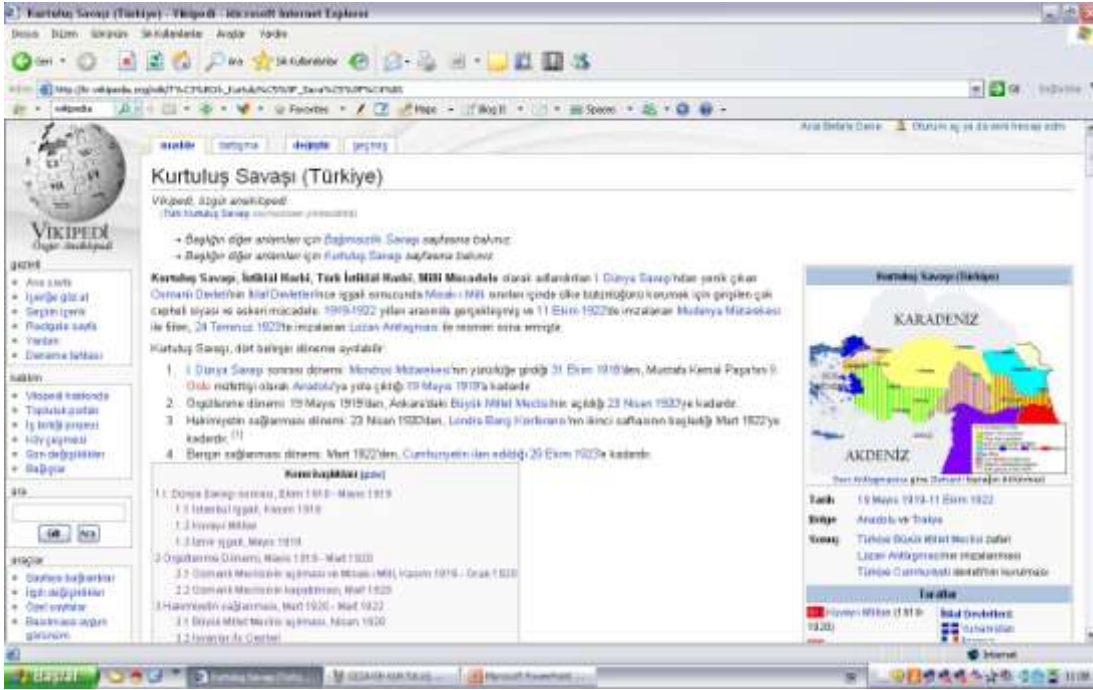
Kurtuluş Savaşı (Türkiye) - Vikipedi - Microsoft Internet Explorer

Dosya Düzen Görünüm Sık Kullanılanlar Araçlar Yardım

Geri Ara Sık Kullanılanlar

Adres http://tr.wikipedia.org/wiki/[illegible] Git Bağlantılar

wikipedia Favorites Maps Blog It Spaces

Anai Beta'a Dene Oturum aç ya da yeni hesap edin

madde tartışma değiştir geçmiş

VİKİPEDİ Özgür Ansiklopedi

gezinti
• Ana sayfa
• İçeriğe göz at
• Seçkin içerik
• Rastgele sayfa
• Yardım
• Deneme tahtası

katılım
• Vikipedi hakkında
• Topluluk portalı
• Üç birliği projesi
• Köy çeşmesi
• Son değişiklikler
• Bağış

ara
Git Ara

araçlar
• Sayfaya bağlantılar
• İlgili değişiklikler
• Özel sayfalar
• Basılmaya uygun görünüm

Kurtuluş Savaşı (Türkiye)

Vikipedi, özgür ansiklopedi
(Türk Kurtuluş Savaşı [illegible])

• Başlığın diğer anlamları için Bağımsızlık Savaşı sayfasına bakınız.
• Başlığın diğer anlamları için Kurtuluş Savaşı sayfasına bakınız.

Kurtuluş Savaşı, İstiklal Harbi, Türk İstiklal Harbi, Millî Mücadele olarak adlandırılan I. Dünya Savaşı'ndan yenik çıkan Osmanlı Devleti'nin İtilaf Devletleri'nce işgali sonucunda Misak-ı Milli sınırları içinde ülke bütünlüğünü korumak için girişilen çok cepheli siyasi ve askeri mücadele. 1919-1922 yılları arasında gerçekleşmiş ve 11 Ekim 1922'de imzalanan Mudanya Mütarekesi ile biten, 24 Temmuz 1923'te imzalanan Lozan Antlaşması ile resmen sona ermiştir.

Kurtuluş Savaşı, dört belirgin döneme ayrılabilir:

1. I. Dünya Savaşı sonrası dönemi: Mondros Mütarekesi'nin yürürlüğe girdiği 31 Ekim 1918'den, Mustafa Kemal Paşa'nın 9. Ordu müfettişi olarak Anadolu'ya yola çıktığı 19 Mayıs 1919'a kadardır.
2. Örgütlenme dönemi: 19 Mayıs 1919'dan, Ankara'daki Büyük Millet Meclisi'nin açıldığı 23 Nisan 1920'ye kadardır.
3. Hakimiyetin sağlanması dönemi: 23 Nisan 1920'den, Londra Barış Konferansı'nın ikinci safhasının başladığı Mart 1922'ye kadardır. [1]
4. Barışın sağlanması dönemi: Mart 1922'den, Cumhuriyetin ilan edildiği 29 Ekim 1923'e kadardır.

Konu başlıkları [gizle]
1 I. Dünya Savaşı sonrası, Ekim 1918 - Mayıs 1919
1.1 İstanbul işgali, Kasım 1918
1.2 Kuvayı Milliye
1.3 İzmir işgali, Mayıs 1919
2 Örgütlenme Dönemi, Mayıs 1919 - Mart 1920
2.1 Osmanlı Meclisi'nin açılması ve Misak-ı Milli, Kasım 1919 - Ocak 1920
2.2 Osmanlı Meclisinin kapatılması, Mart 1920
3 Hakimiyetin sağlanması, Mart 1920 - Mart 1922
3.1 Büyük Millet Meclisi açılması, Nisan 1920
3.2 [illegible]

Kurtuluş Savaşı (Türkiye)
KARADENİZ
AKDENİZ
Sevr Antlaşması'na göre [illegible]

| Tarih | 19 Mayıs 1919-11 Ekim 1922 |
|---|---|
| Bölge | Anadolu ve Trakya |
| Sonuç | Türkiye Büyük Millet Meclisi zaferi; Lozan Antlaşması'nın imzalanması; Türkiye Cumhuriyeti devletinin kurulması |

Taraflar
Kuvayı Milliye (1919-1920) | İtilaf Devletleri: Yunanistan

Internet

Başlat | Kurtuluş Savaşı (Türki... | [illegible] | Microsoft PowerPoint | 11:08